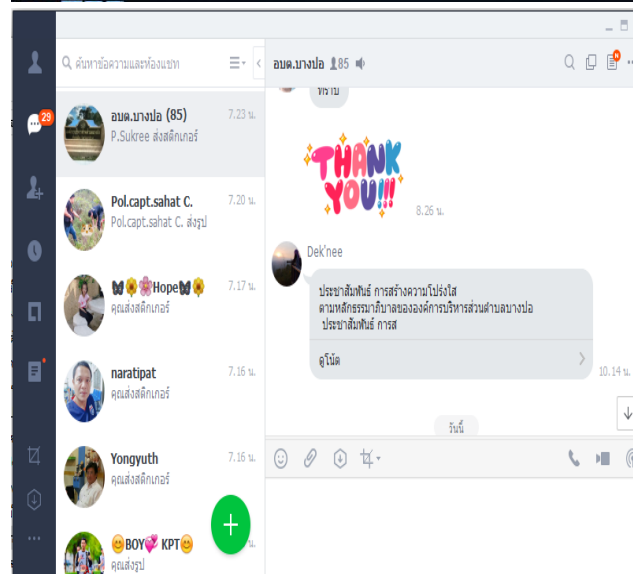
29

ค้นหาข้อความและห้องแชท

อบต.บางปอ (85)
P.Sukree ส่งสติกเกอร์
7.23 น.

Pol.capt.sahat C.
Pol.capt.sahat C. ส่งรูป
7.20 น.

🦋🌼🌸Hope🦋🌼
คุณส่งสติกเกอร์
7.17 น.

naratipat
คุณส่งสติกเกอร์
7.16 น.

Yongyuth
คุณส่งสติกเกอร์
7.16 น.

😊BOY💞 KPT😊
คุณส่งรูป

อบต.บางปอ 85

ทราบ

THANK YOU!!!
8.26 น.

Dek'nee
ประชาสัมพันธ์ การสร้างความโปร่งใส ตามหลักธรรมาภิบาลขององค์การบริหารส่วนตำบลบางปอ
ประชาสัมพันธ์ การส
ดูโน้ต
10.14 น.

วันนี้

N